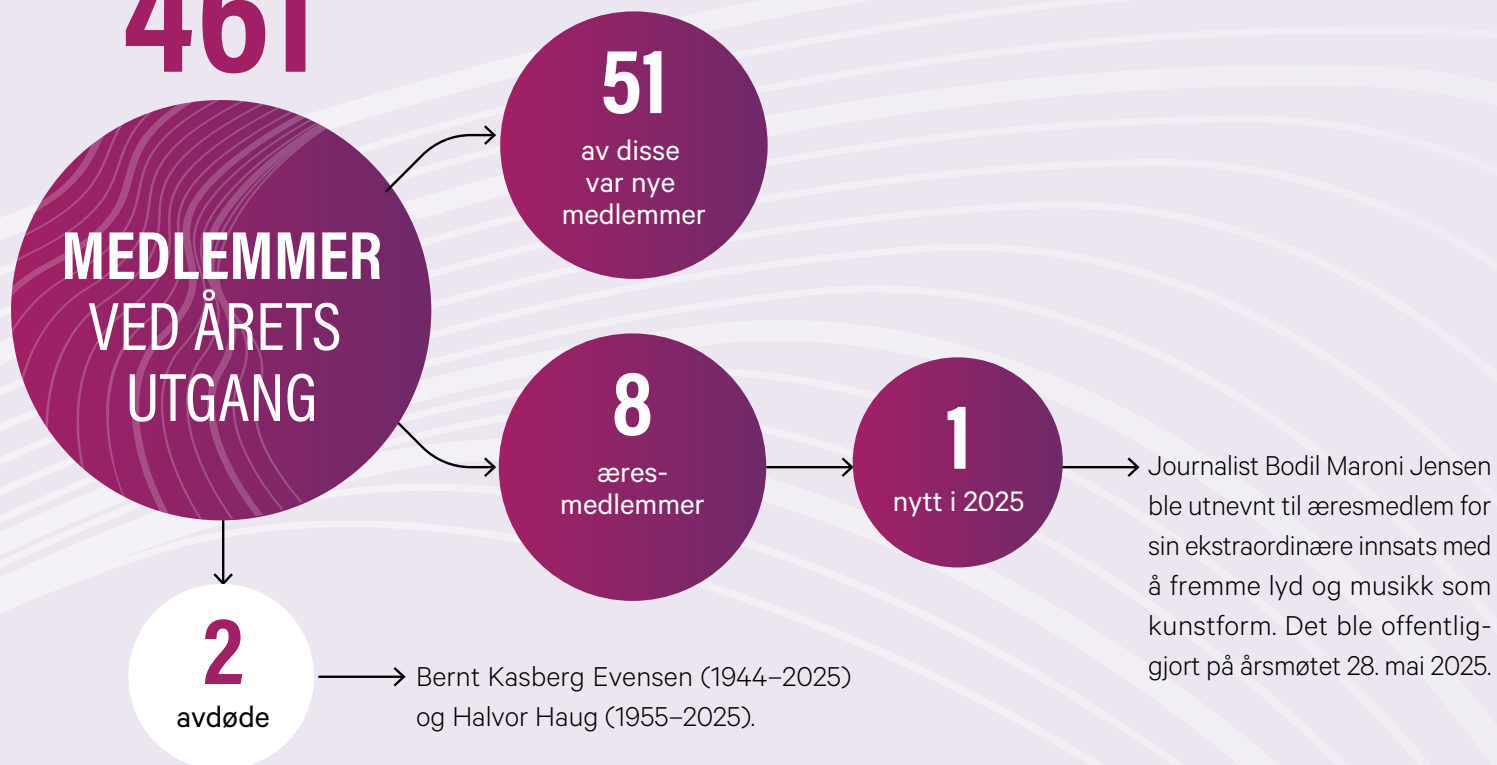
461

MEDLEMMER VED ÅRETS UTGANG

51
av disse var nye medlemmer

8
æresmedlemmer

1
nytt i 2025

Journalist Bodil Maroni Jensen ble utnevnt til æresmedlem for sin ekstraordinære innsats med å fremme lyd og musikk som kunstform. Det ble offentliggjort på årsmøtet 28. mai 2025.

2
avdøde

Bernt Kasberg Evensen (1944–2025) og Halvor Haug (1955–2025).